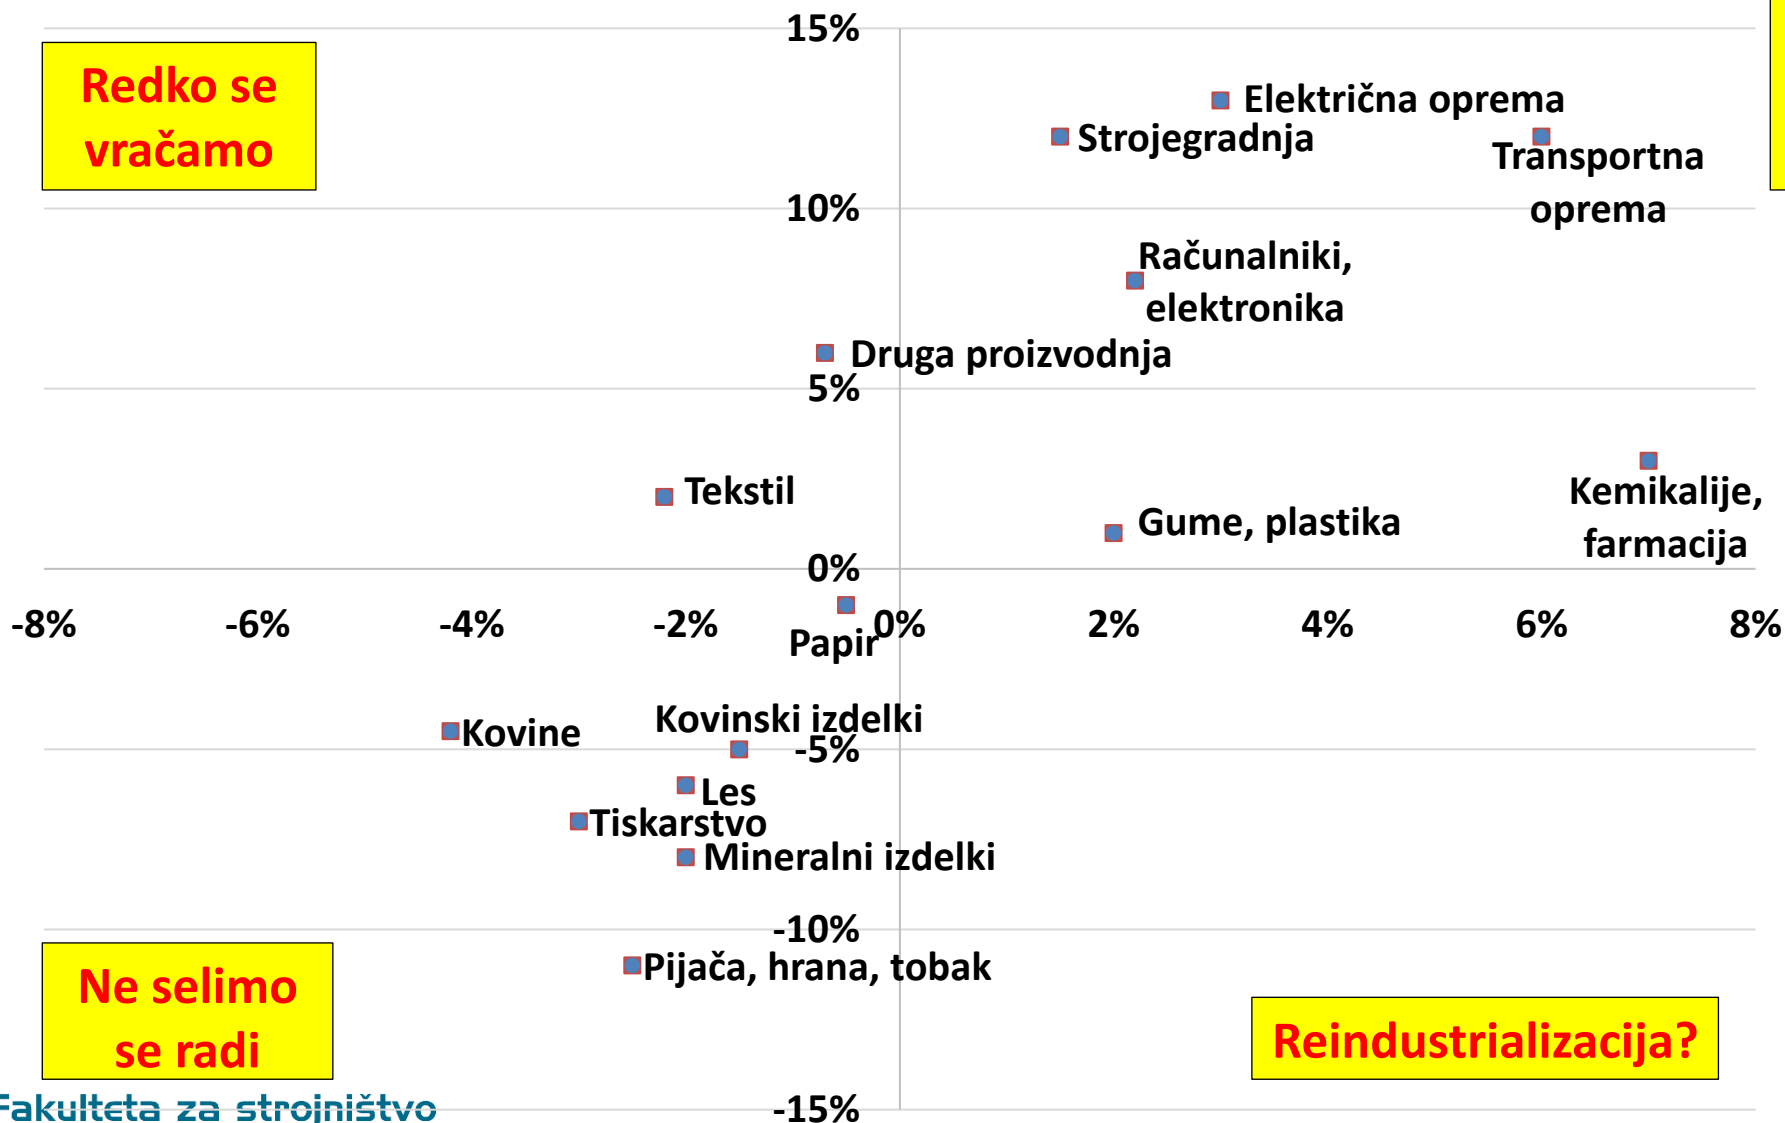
Redko se vračamo

15%

Električna oprema

Strojegradnja

Transportna oprema

10%

Računalniki, elektronika

Druga proizvodnja

5%

Tekstil

Gume, plastika

Kemikalije, farmacija

0%

-8%
-6%
-4%
-2%
0%
2%
4%
6%
8%

Papir

Kovinski izdelki

Kovine

-5%

Les

Tiskarstvo

Mineralni izdelki

-10%

Pijača, hrana, tobak

Ne selimo se radi

Reindustrializacija?

Fakulteta za strojništvo

-15%